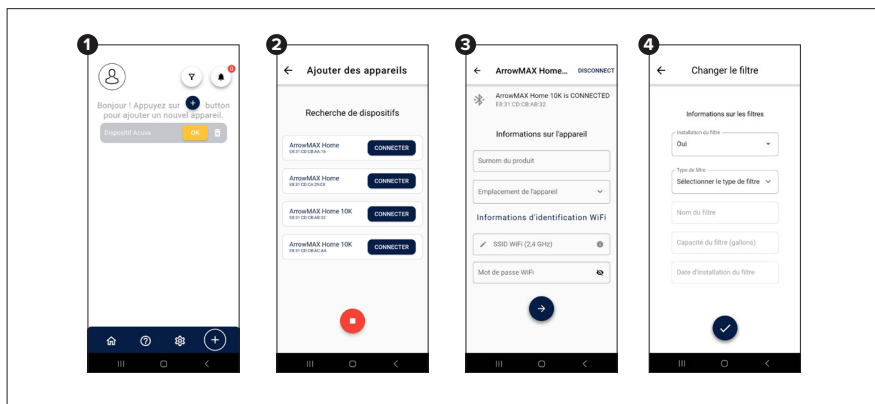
1

0

Bonjour ! Appuyez sur + button pour ajouter un nouvel appareil.

Dispositif Acuva OK

2

Ajouter des appareils

Recherche de dispositifs

ArrowMAX Home
E8:31:CD:CB:AA:16
CONNECTER

ArrowMAX Home
E8:31:CD:CA:29:C8
CONNECTER

ArrowMAX Home 10K
E8:31:CD:CB:AB:32
CONNECTER

ArrowMAX Home 10K
E8:31:CD:CB:AC:AA
CONNECTER

3

ArrowMAX Home... DISCONNECT

ArrowMAX Home 10K is CONNECTED
E8:31:CD:CB:AB:32

Informations sur l'appareil

Surnom du produit

Emplacement de l'appareil

Informations d'identification WiFi

SSID WiFi (2,4 GHz)

Mot de passe WiFi

4

Changer le filtre

Informations sur les filtres

Installation du filtre
Oui

Type de filtre
Sélectionner le type de filtre

Nom du filtre

Capacité du filtre (gallons)

Date d'installation du filtre